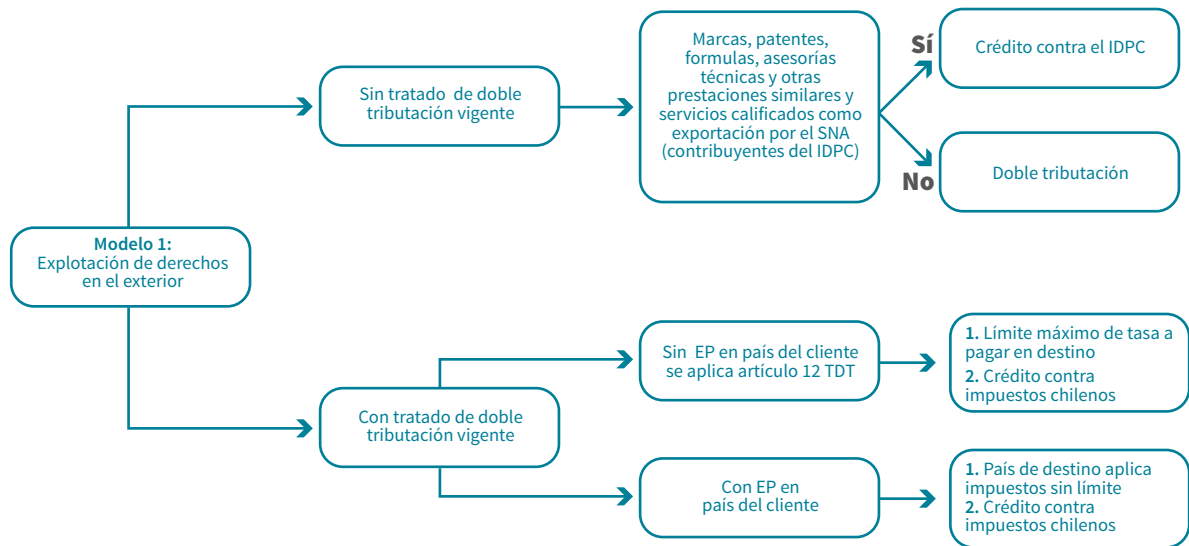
Modelo 1:
Explotación de derechos en el exterior

Sin tratado de doble tributación vigente

Marcas, patentes, formulas, asesorías técnicas y otras prestaciones similares y servicios calificados como exportación por el SNA (contribuyentes del IDPC)

Sí

Crédito contra el IDPC

No

Doble tributación

Con tratado de doble tributación vigente

Sin EP en país del cliente se aplica artículo 12 TDT

1. Límite máximo de tasa a pagar en destino
2. Crédito contra impuestos chilenos

Con EP en país del cliente

1. País de destino aplica impuestos sin límite
2. Crédito contra impuestos chilenos